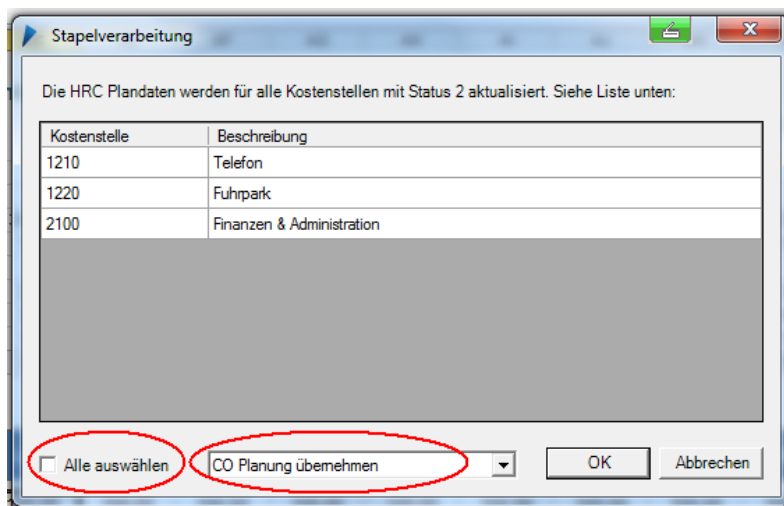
Stapelverarbeitung

Die HRC Plandaten werden für alle Kostenstellen mit Status 2 aktualisiert. Siehe Liste unten:

| Kostenstelle | Beschreibung |
|---|---|
| 1210 | Telefon |
| 1220 | Fuhrpark |
| 2100 | Finanzen & Administration |

Alle auswählen

CO Planung übernehmen

OK

Abbrechen